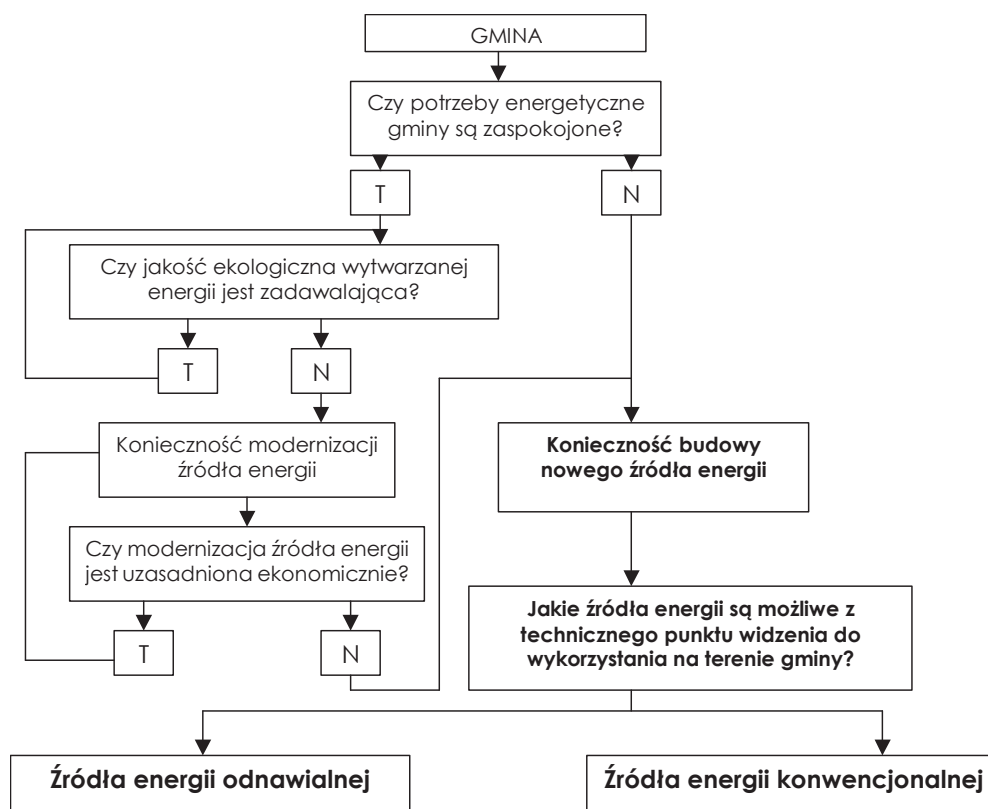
GMINA

Czy potrzeby energetyczne gminy są zaspokojone?

T

N

Czy jakość ekologiczna wytwarzanej energii jest zadawalająca?

T

N

Konieczność modernizacji źródła energii

Czy modernizacja źródła energii jest uzasadniona ekonomicznie?

T

N

**Konieczność budowy nowego źródła energii**

**Jakie źródła energii są możliwe z technicznego punktu widzenia do wykorzystania na terenie gminy?**

**Źródła energii odnawialnej**

**Źródła energii konwencjonalnej**